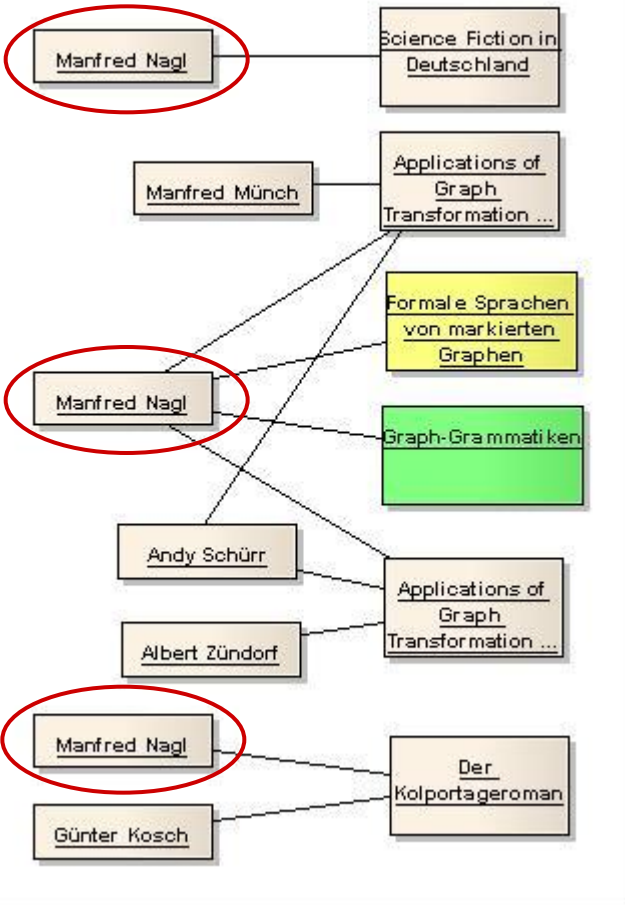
Manfred Nagl

Science Fiction in Deutschland

Manfred Münch

Applications of Graph Transformation ...

Formale Sprachen von markierten Graphen

Manfred Nagl

Graph-Grammatiken

Andy Schürr

Applications of Graph Transformation ...

Albert Zündorf

Manfred Nagl

Der Kolportageroman

Günter Kosch